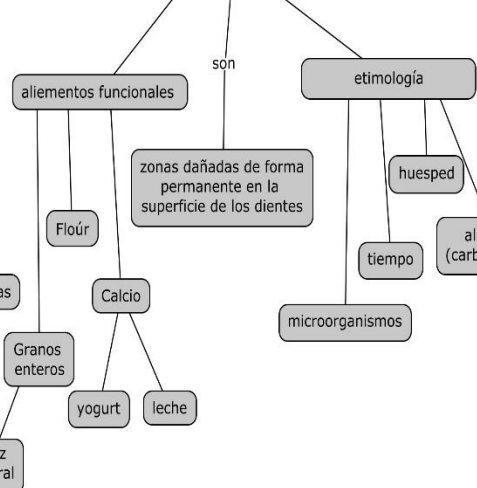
son

aliementos funcionales

etimología

zonas dañadas de forma permanente en la superficie de los dientes

huesped

Floúr

al
(carb

tiempo

as

Calcio

microorganismos

Granos enteros

yogurt

leche

z
ral